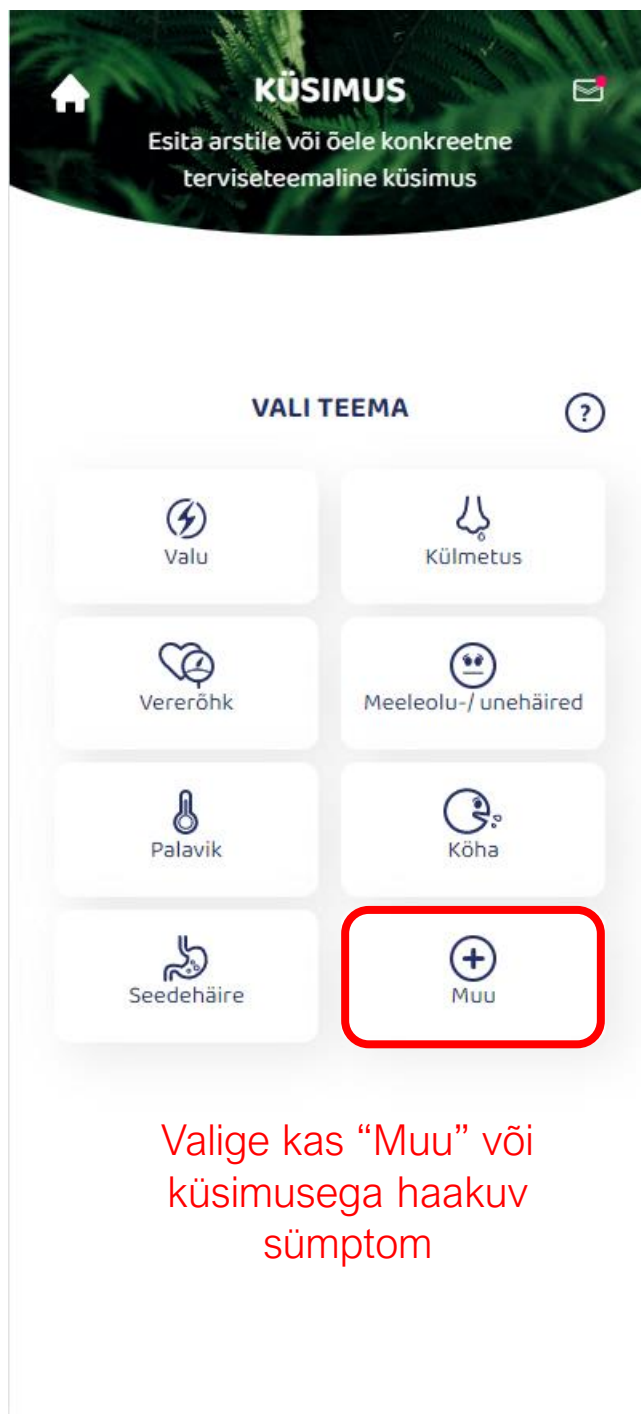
KÜSIMUS

Esita arstile või õele konkreetne terviseteemaline küsimus

VALI TEEMA

?

Valu

Külmetus

Vererõhk

Meeleolu-/ unehäired

Palavik

Köha

Seedehäire

Muu

Valige kas “Muu” või küsimusega haakuv sümptom